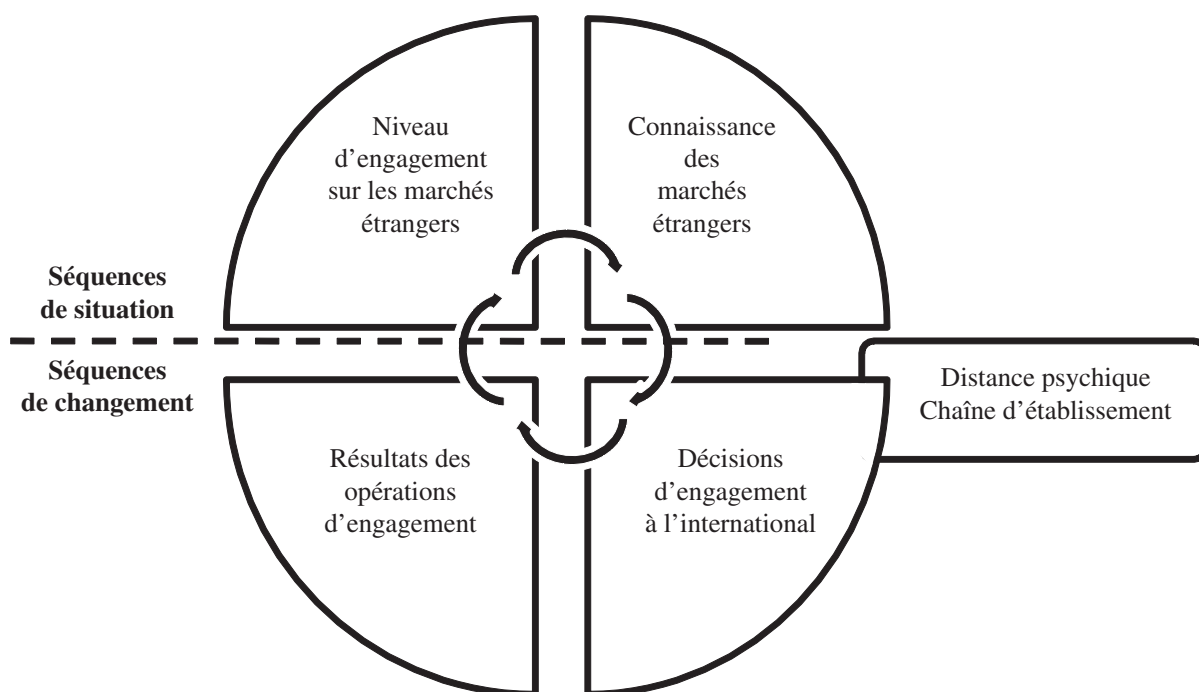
Niveau d’engagement sur les marchés étrangers

Connaissance des marchés étrangers

Séquences de situation

Séquences de changement

Distance psychique
Chaîne d’établissement

Résultats des opérations d’engagement

Décisions d’engagement à l’international